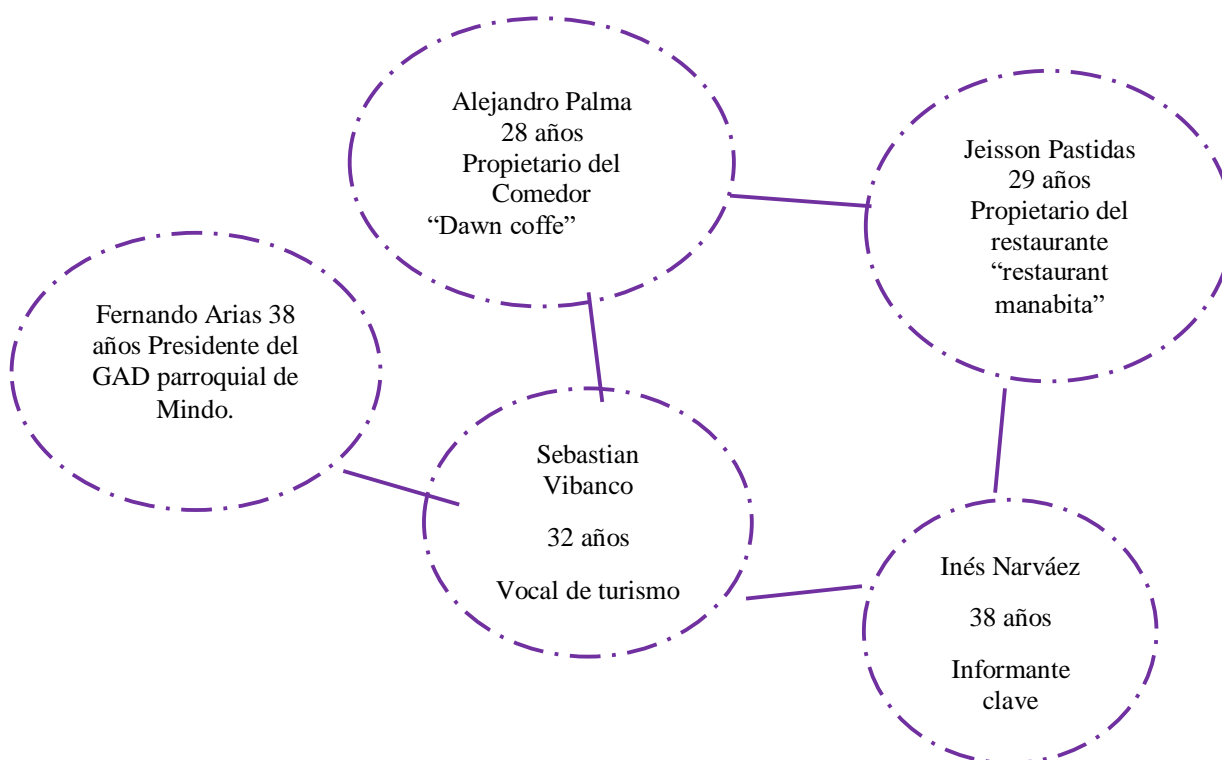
Alejandro Palma
28 años
Propietario del Comedor
"Dawn coffe"

Jeisson Pastidas
29 años
Propietario del restaurante
"restaurant manabita"

Fernando Arias 38 años Presidente del GAD parroquial de Mindo.

Sebastian Vibanco

32 años

Vocal de turismo

Inés Narváez

38 años

Informante clave